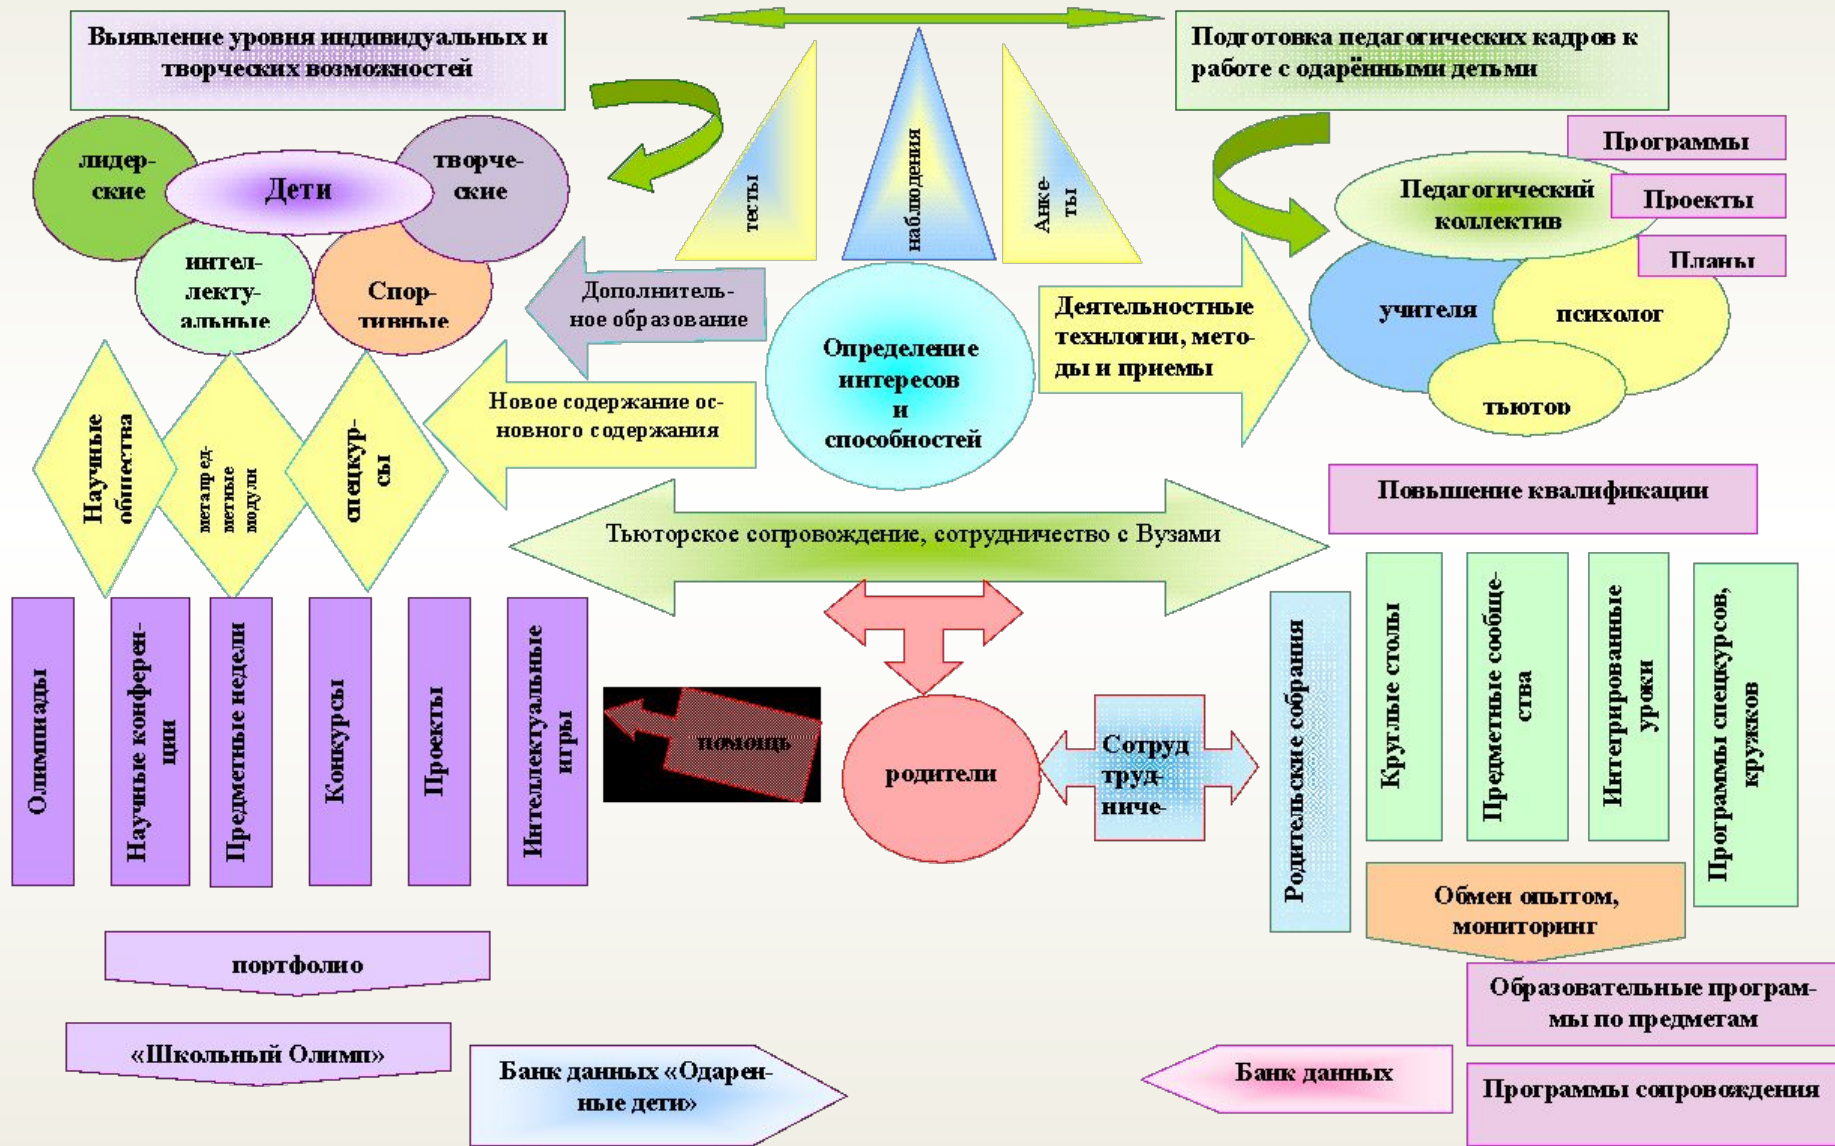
Выявление уровня индивидуальных и творческих возможностей

Подготовка педагогических кадров к работе с одарёнными детьми

тесты

наблюдения

Анкеты

лидерские

Дети

творческие

интеллектуальные

Спортивные

Программы

Педагогический коллектив

Проекты

Планы

учителя

психолог

тьютор

Дополнительное образование

Определение интересов и способностей

Деятельностные технологии, методы и приемы

Новое содержание основного содержания

Научные общества

метапредметные модули

спецкурсы

Повышение квалификации

Тьюторское сопровождение, сотрудничество с Вузами

Олимпиады

Научные конференции

Предметные недели

Конкурсы

Проекты

Интеллектуальные игры

помощь

родители

Сотрудничество

Родительские собрания

Круглые столы

Предметные сообщества

Интегрированные уроки

Программы спецкурсов, кружков

Обмен опытом, мониторинг

портфолио

«Школьный Олимп»

Банк данных «Одаренные дети»

Банк данных

Образовательные программы по предметам

Программы сопровождения